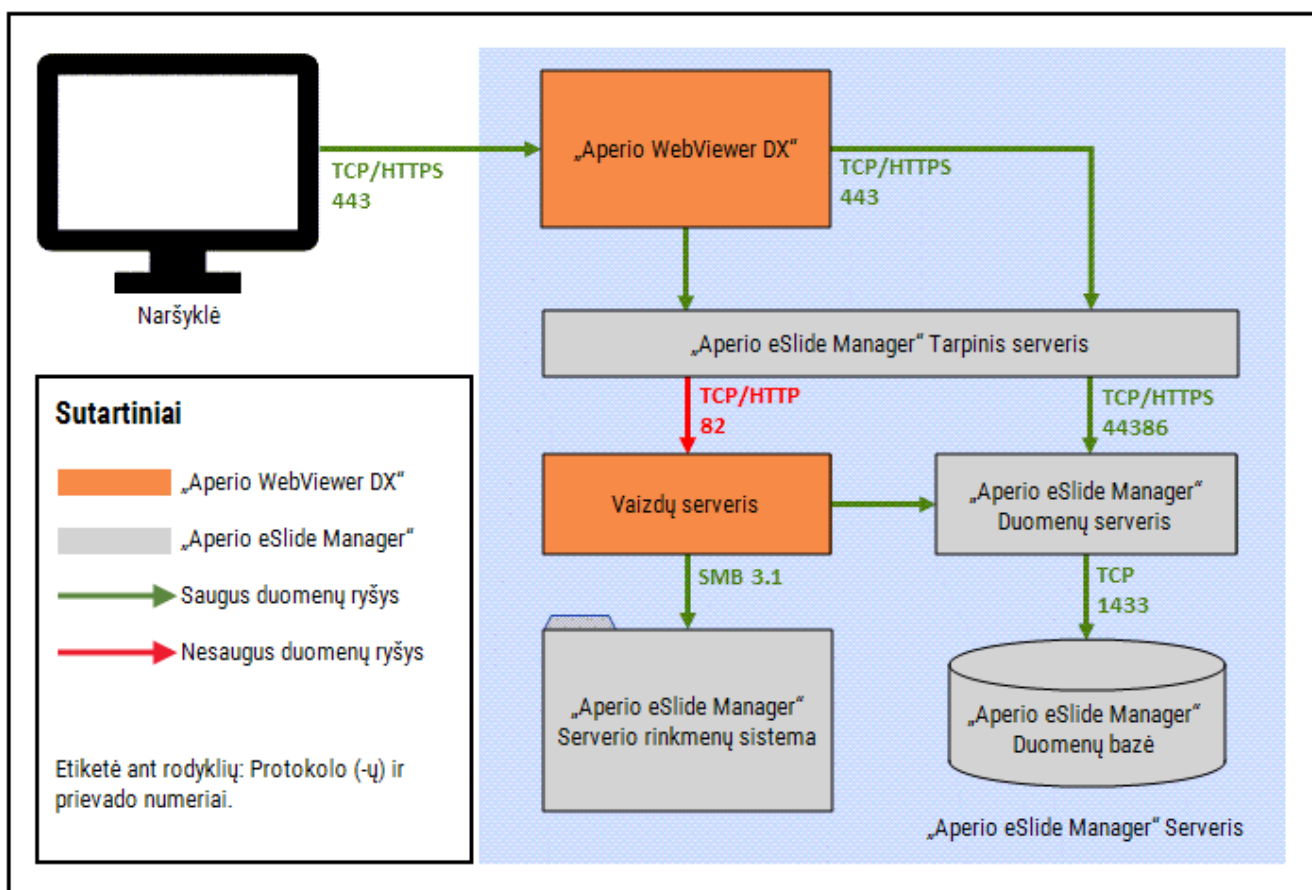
Naršyklė

TCP/HTTPS
443

„Aperio WebViewer DX"

TCP/HTTPS
443

„Aperio eSlide Manager" Tarpinis serveris

TCP/HTTP
82

TCP/HTTPS
44386

Vaizdų serveris

„Aperio eSlide Manager"
Duomenų serveris

SMB 3.1

TCP
1433

„Aperio eSlide Manager"
Serverio rinkmenų sistema

„Aperio eSlide Manager"
Duomenų bazė

„Aperio eSlide Manager" Serveris

Sutartiniai

„Aperio WebViewer DX"

„Aperio eSlide Manager"

Saugus duomenų ryšys

Nesaugus duomenų ryšys

Etiketė ant rodyklių: Protokolo (-ų) ir prievado numeriai.